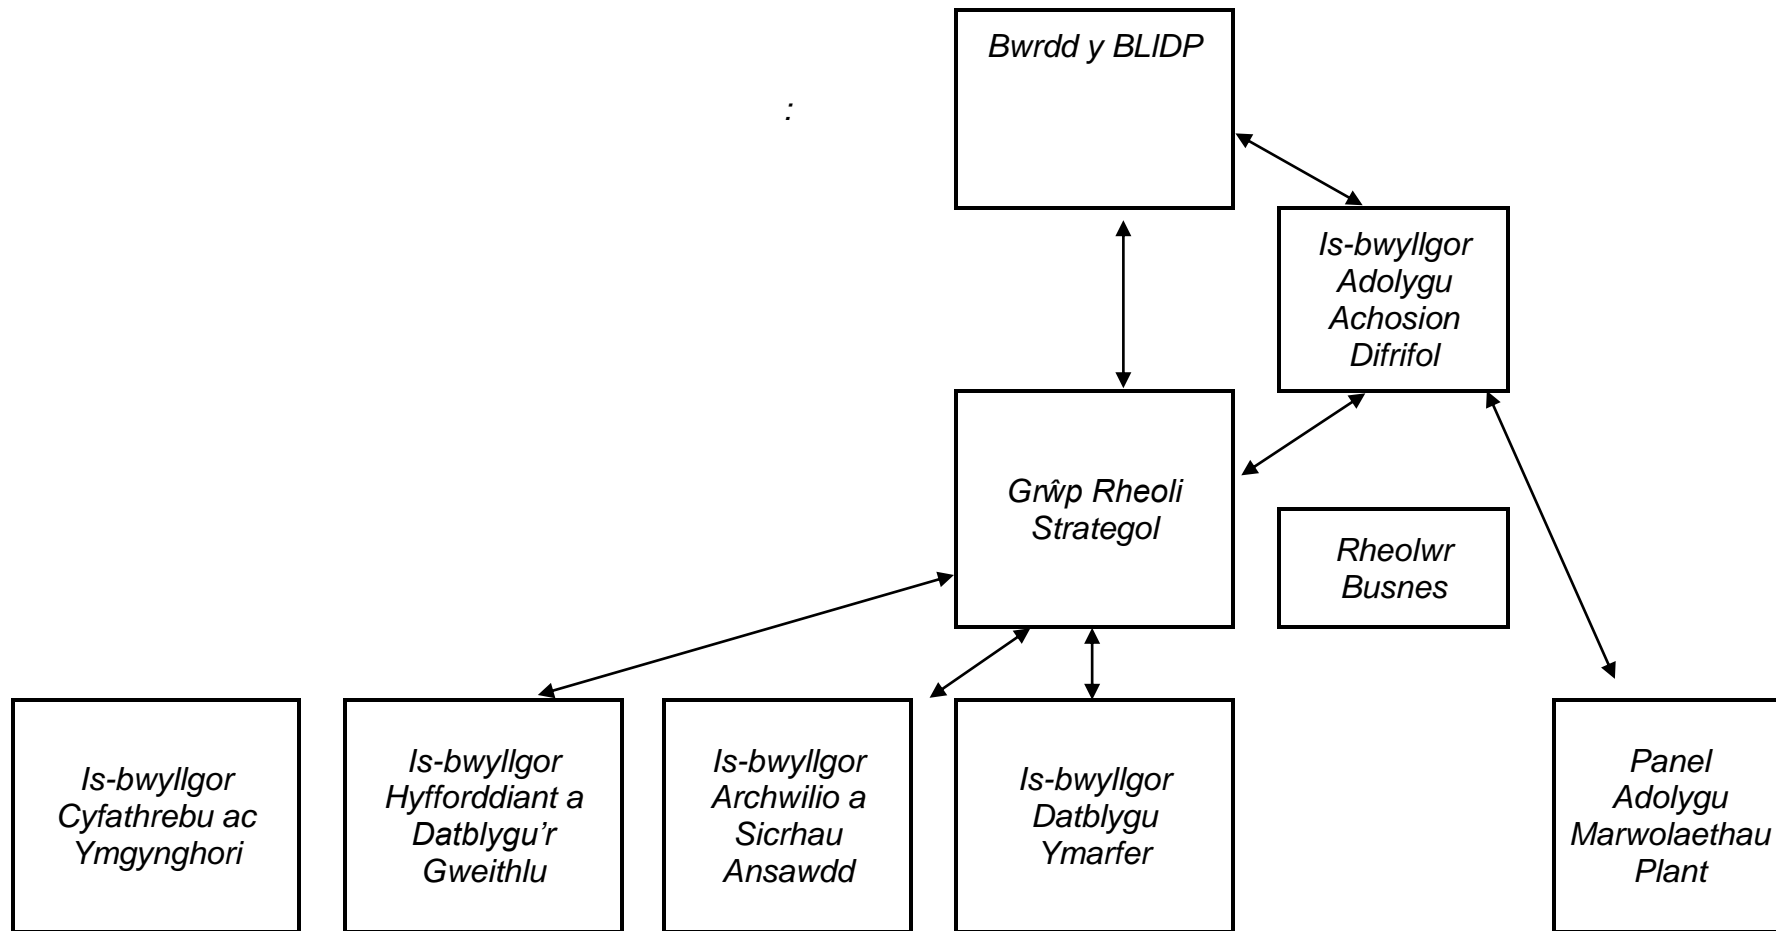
Bwrdd y BLIDP

:

Is-bwyllgor Adolygu Achosion Difrifol

Grŵp Rheoli Strategol

Rheolwr Busnes

Is-bwyllgor Cyfathrebu ac Ymgynghori

Is-bwyllgor Hyfforddiant a Datblygu'r Gweithlu

Is-bwyllgor Archwilio a Sicrhau Ansawdd

Is-bwyllgor Datblygu Ymarfer

Panel Adolygu Marwolaethau Plant